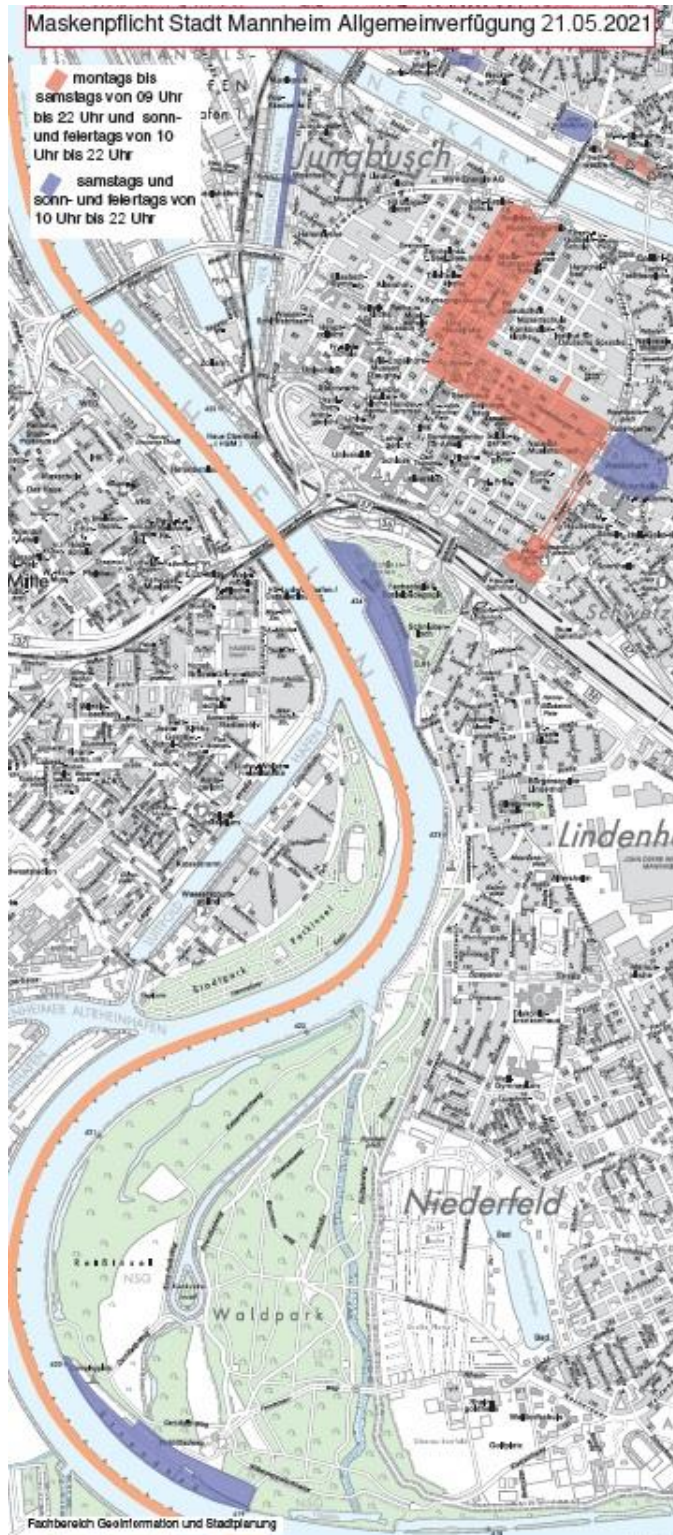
Maskenpflicht Stadt Mannheim Allgemeinverfügung 21.05.2021

montags bis samstags von 09 Uhr bis 22 Uhr und sonn- und feiertags von 10 Uhr bis 22 Uhr

samstags und sonn- und feiertags von 10 Uhr bis 22 Uhr

NECKAR

Jungbusch

Mühl

Schwetz

Lindenh

Niederfeld

Waldpark

Reißinsel

NSG

Fachbereich Geoinformation und Stadtplanung